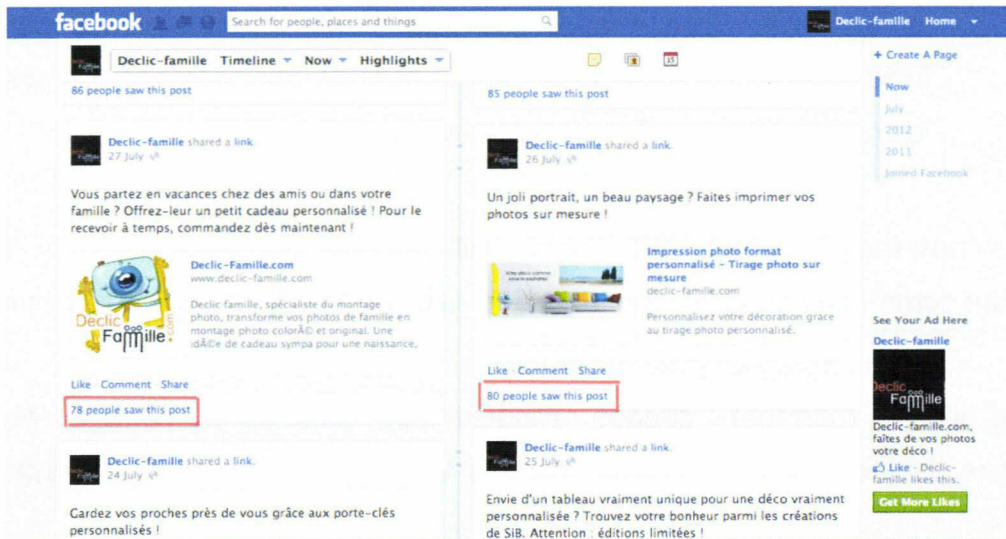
facebook

Search for people, places and things

Declic-famille Home

Declic-famille Timeline Now Highlights

+ Create A Page

Now
July
2012
2011
Joined Facebook

86 people saw this post

Declic-famille shared a link.
27 July

Vous partez en vacances chez des amis ou dans votre famille ? Offrez-leur un petit cadeau personnalisé ! Pour le recevoir à temps, commandez dès maintenant !

Declic Famille.com

Declic-Famille.com
www.declic-famille.com

Declic famille, spécialiste du montage photo, transforme vos photos de famille en montage photo colorÃ© et original. Une idÃ©e de cadeau sympa pour une naissance,

Like · Comment · Share

78 people saw this post

Declic-famille shared a link.
24 July

Gardez vos proches près de vous grâce aux porte-clés personnalisés !

85 people saw this post

Declic-famille shared a link.
26 July

Un joli portrait, un beau paysage ? Faites imprimer vos photos sur mesure !

Impression photo format personnalisé - Tirage photo sur mesure
declic-famille.com

Personnalisez votre décoration grace au tirage photo personnalisé.

Like · Comment · Share

80 people saw this post

Declic-famille shared a link.
25 July

Envie d'un tableau vraiment unique pour une déco vraiment personnalisée ? Trouvez votre bonheur parmi les créations de SiB. Attention : éditions limitées !

See Your Ad Here

Declic-famille

Declic Famille

Declic-famille.com, faîtes de vos photos votre déco !

Like · Declic-famille likes this.

Get More Likes